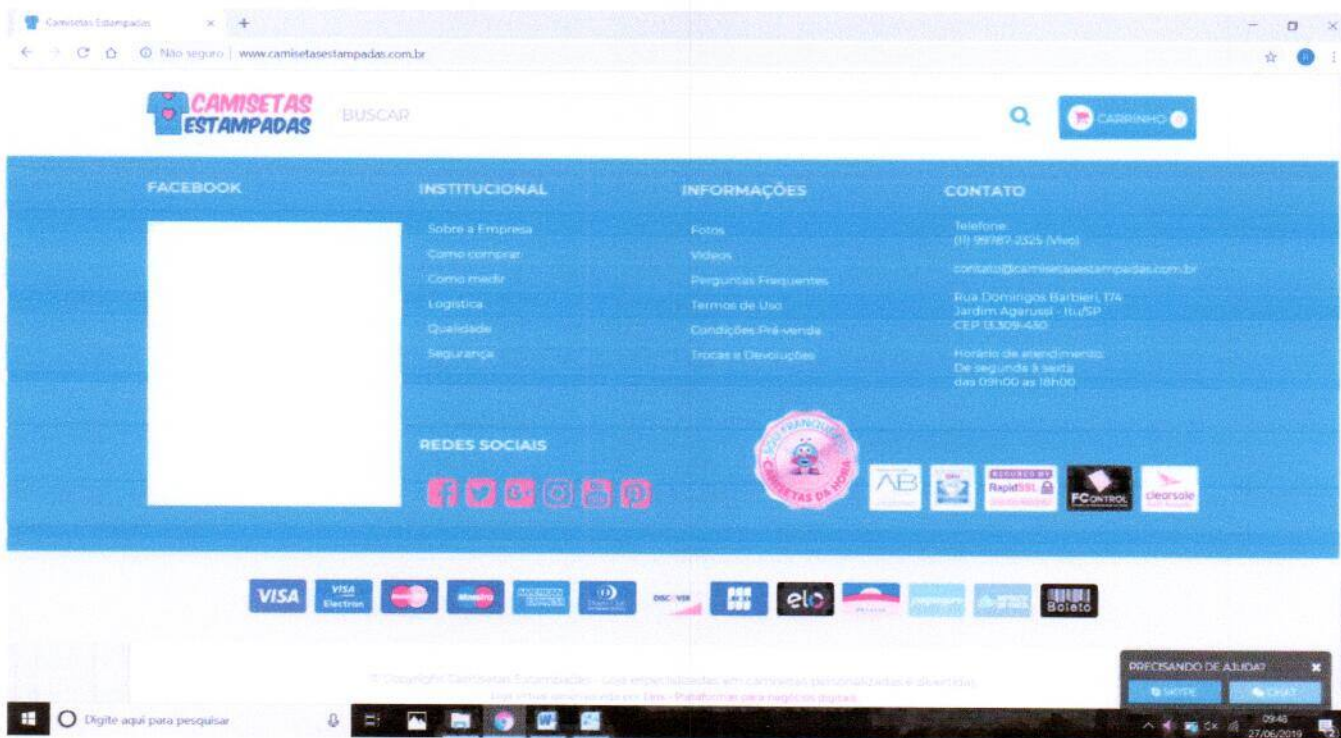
Camisetas Estampadas

Não seguro | www.camisetasestampadas.com.br

CAMISETAS ESTAMPADAS

BUSCAR

CARRINHO

FACEBOOK

INSTITUCIONAL

Sobre a Empresa
Como comprar
Como medir
Logística
Qualidade
Segurança

INFORMAÇÕES

Fotos
Vídeos
Perguntas Frequentes
Termos de Uso
Condições Pré-venda
Trocas e Devoluções

CONTATO

Telefone
(11) 99787-2325 (Vivo)

contato@camisetasestampadas.com.br

Rua Domingos Barbieri, 174
Jardim Agarussi - Itu/SP
CEP 13.309-430

Horário de atendimento:
De segunda à sexta
das 09h00 às 18h00

REDES SOCIAIS

SEJA FRANQUEADO
CAMISETAS DA HORA

AB

RapidSSL

FCONTROL

clearsale

VISA

VISA Electron

Maestro

DISCOVER

elo

Boleto

© Copyright Camisetas Estampadas - Loja especializada em camisetas personalizadas e divertidas.
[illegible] Plataforma para negócios digitais

PRECISANDO DE AJUDA?

SKYPE

CHAT

Digite aqui para pesquisar

09:48
27/06/2019